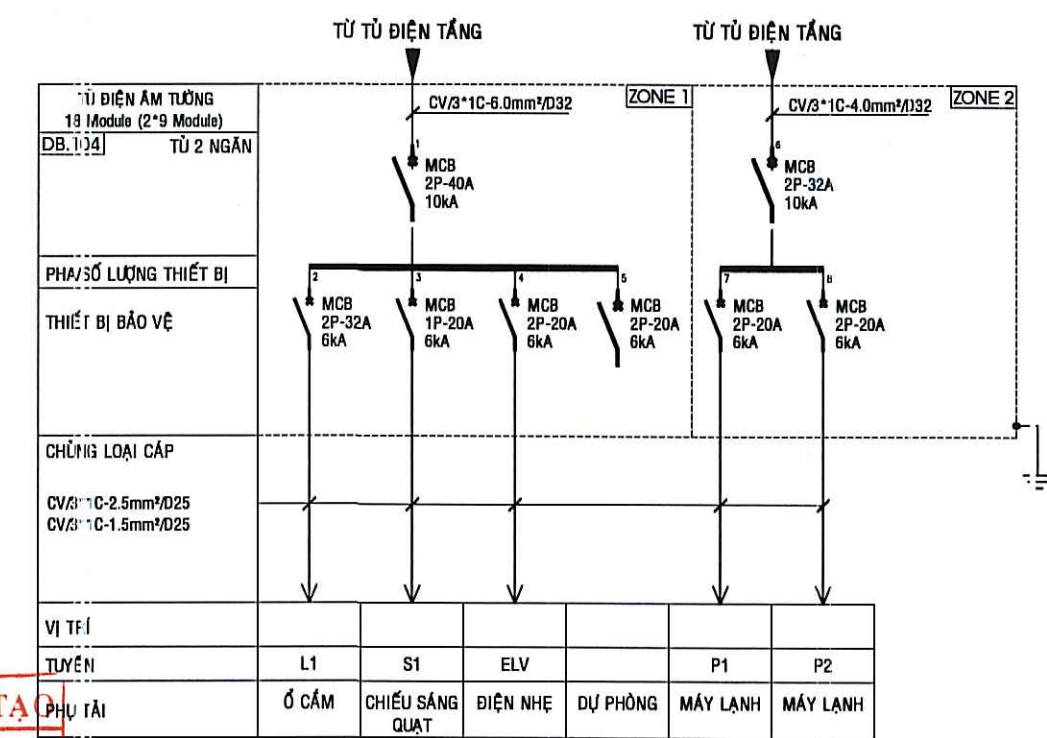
TỪ TỦ ĐIỆN TẦNG

TỪ TỦ ĐIỆN TẦNG

TỦ ĐIỆN ÂM TƯỜNG
18 Module (2*9 Module)
DB.104 TỦ 2 NGĂN

CV/3*1C-6.0mm²/D32

ZONE 1

1
MCB
2P-40A
10kA

CV/3*1C-4.0mm²/D32

ZONE 2

6
MCB
2P-32A
10kA

PHA/SỐ LƯỢNG THIẾT BỊ

THIẾT BỊ BẢO VỆ

2
MCB
2P-32A
6kA

3
MCB
1P-20A
6kA

4
MCB
2P-20A
6kA

5
MCB
2P-20A
6kA

7
MCB
2P-20A
6kA

8
MCB
2P-20A
6kA

CHỦNG LOẠI CÁP

CV/3*1C-2.5mm²/D25
CV/3*1C-1.5mm²/D25

| VỊ TRÍ | | | | | | |
|---|---|---|---|---|---|---|
| TUYẾN | L1 | S1 | ELV | | P1 | P2 |
| PHỤ TẢI | Ổ CẮM | CHIẾU SÁNG QUẠT | ĐIỆN NHẸ | DỰ PHÒNG | MÁY LẠNH | MÁY LẠNH |

TẠO